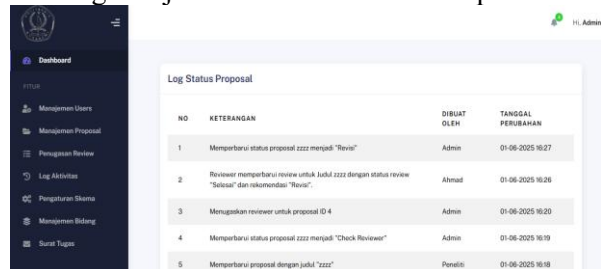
Hi, Admin

Dashboard

FITUR

Manajemen Users

Manajemen Proposal

Penugasan Review

Log Aktivitas

Pengaturan Skema

Manajemen Bidang

Surat Tugas

Log Status Proposal

| NO | KETERANGAN | DIBUAT OLEH | TANGGAL PERUBAHAN |
|---|---|---|---|
| 1 | Memperbarui status proposal zzzz menjadi "Revisi" | Admin | 01-06-2025 16:27 |
| 2 | Reviewer memperbarui review untuk Judul zzzz dengan status review "Selesai" dan rekomendasi "Revisi". | Ahmad | 01-06-2025 16:26 |
| 3 | Menugaskan reviewer untuk proposal ID 4 | Admin | 01-06-2025 16:20 |
| 4 | Memperbarui status proposal zzzz menjadi "Check Reviewer" | Admin | 01-06-2025 16:19 |
| 5 | Memperbarui proposal dengan judul "zzzz" | Peneliti | 01-06-2025 16:18 |